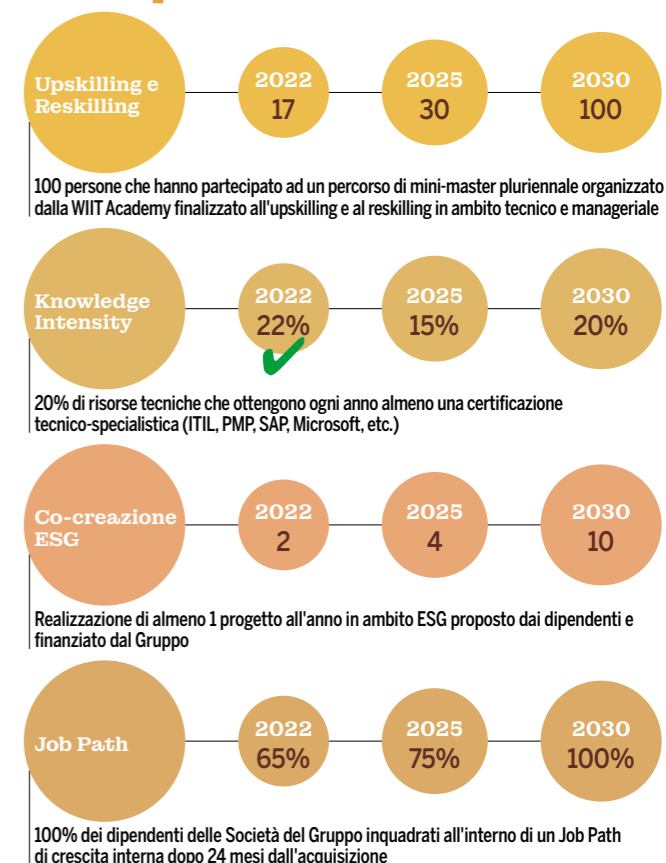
Upskilling e Reskilling

2022
17

2025
30

2030
100

100 persone che hanno partecipato ad un percorso di mini-master pluriennale organizzato dalla WIIT Academy finalizzato all'upskilling e al reskilling in ambito tecnico e manageriale

Knowledge Intensity

2022
22%

2025
15%

2030
20%

20% di risorse tecniche che ottengono ogni anno almeno una certificazione tecnico-specialistica (ITIL, PMP, SAP, Microsoft, etc.)

Co-creazione ESG

2022
2

2025
4

2030
10

Realizzazione di almeno 1 progetto all'anno in ambito ESG proposto dai dipendenti e finanziato dal Gruppo

Job Path

2022
65%

2025
75%

2030
100%

100% dei dipendenti delle Società del Gruppo inquadrati all'interno di un Job Path di crescita interna dopo 24 mesi dall'acquisizione